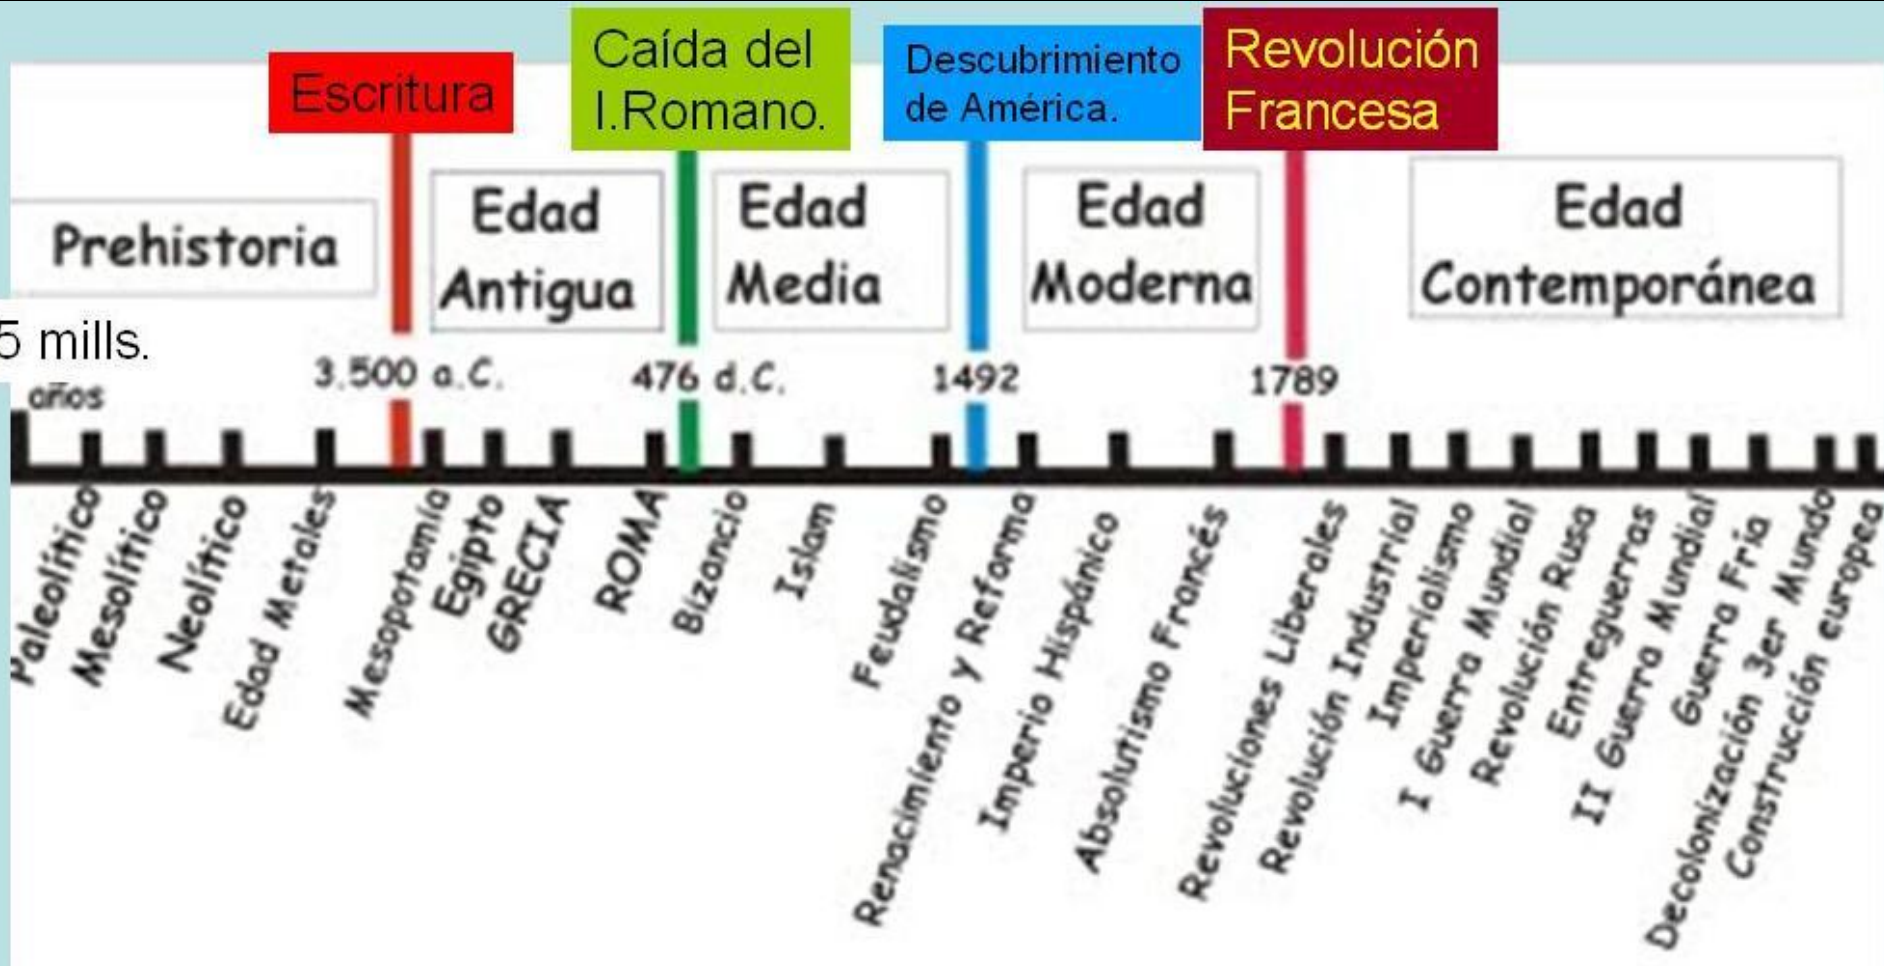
Escritura

Caída del I.Romano.

Descubrimiento de América.

Revolución Francesa

Prehistoria

Edad Antigua

Edad Media

Edad Moderna

Edad Contemporánea

5 mills. años

3.500 a.C.

476 d.C.

1492

1789

Paleolítico
Mesolítico
Neolítico
Edad Metales
Mesopotamia
Egipto
GRECIA
ROMA
Bizancio
Islam
Feudalismo
Renacimiento y Reforma
Imperio Hispánico
Absolutismo Francés
Revoluciones Liberales
Revolución Industrial
Imperialismo
I Guerra Mundial
Revolución Rusa
Entreguerras
II Guerra Mundial
Guerra Fría
Decolonización 3er Mundo
Construcción europea